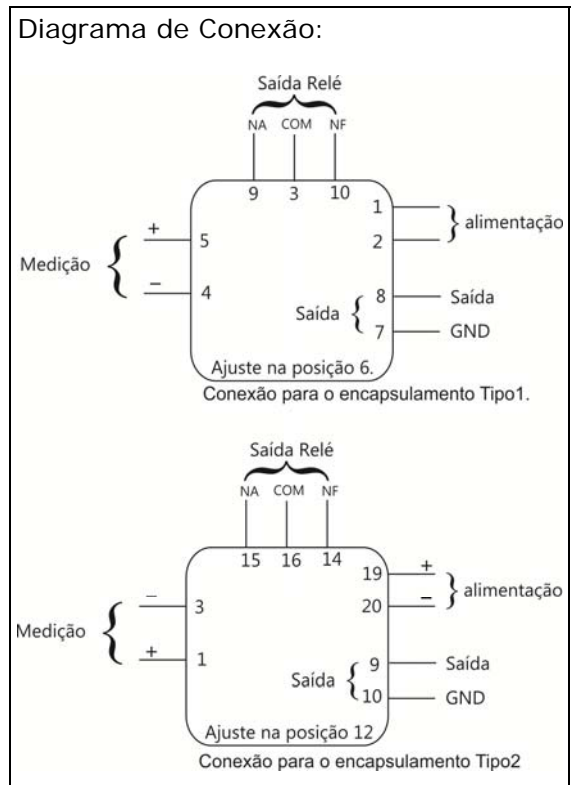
Diagrama de Conexão:

Saída Relé
NA COM NF
9 3 10
1
2
alimentação
+
5
Medição
−
4
Saída
8
7
Saída
GND
Ajuste na posição 6.
Conexão para o encapsulamento Tipo1.

Saída Relé
NA COM NF
15 16 14
19
20
+
−
alimentação
−
3
Medição
+
1
Saída
9
10
Saída
GND
Ajuste na posição 12
Conexão para o encapsulamento Tipo2